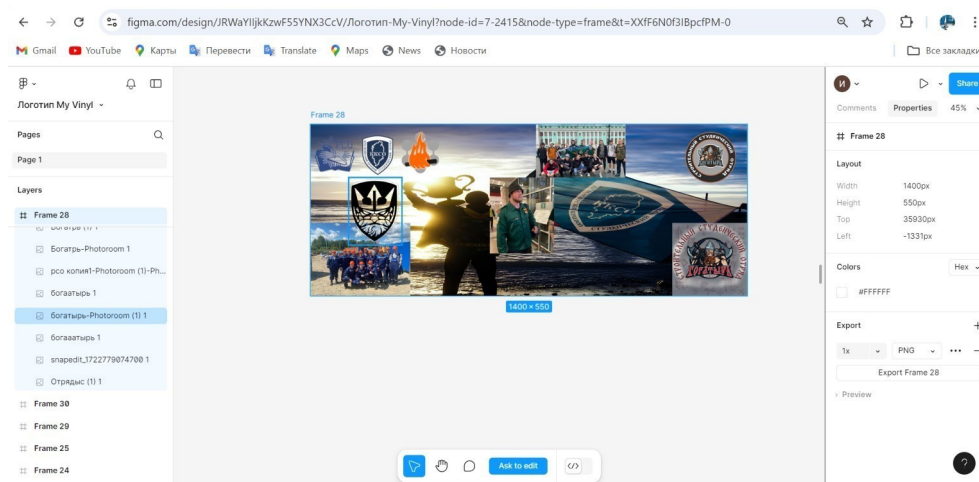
figma.com/design/JRWaYIljkKzwF55YNX3CcV/Логотип-My-Vinyl?node-id=7-2415&node-type=frame&t=XXfF6N0f3IBpcfPM-0

Gmail YouTube Карты Перевести Translate Maps News Новости

Все закладки

Логотип My Vinyl

Pages

Page 1

Layers

Frame 28

Богатрь-Photoroom 1

рсо копия1-Photoroom (1)-Ph...

богаатырь 1

богатырь-Photoroom (1) 1

богааатырь 1

snapedit_1722779074700 1

Отрядыс (1) 1

Frame 30

Frame 29

Frame 25

Frame 24

Frame 28

1400 × 550

Ask to edit

Share

Comments

Properties

45%

Frame 28

Layout

Width 1400px

Height 550px

Top 35930px

Left -1331px

Colors

Hex

#FFFFFF

Export

1x

PNG

Export Frame 28

Preview

?